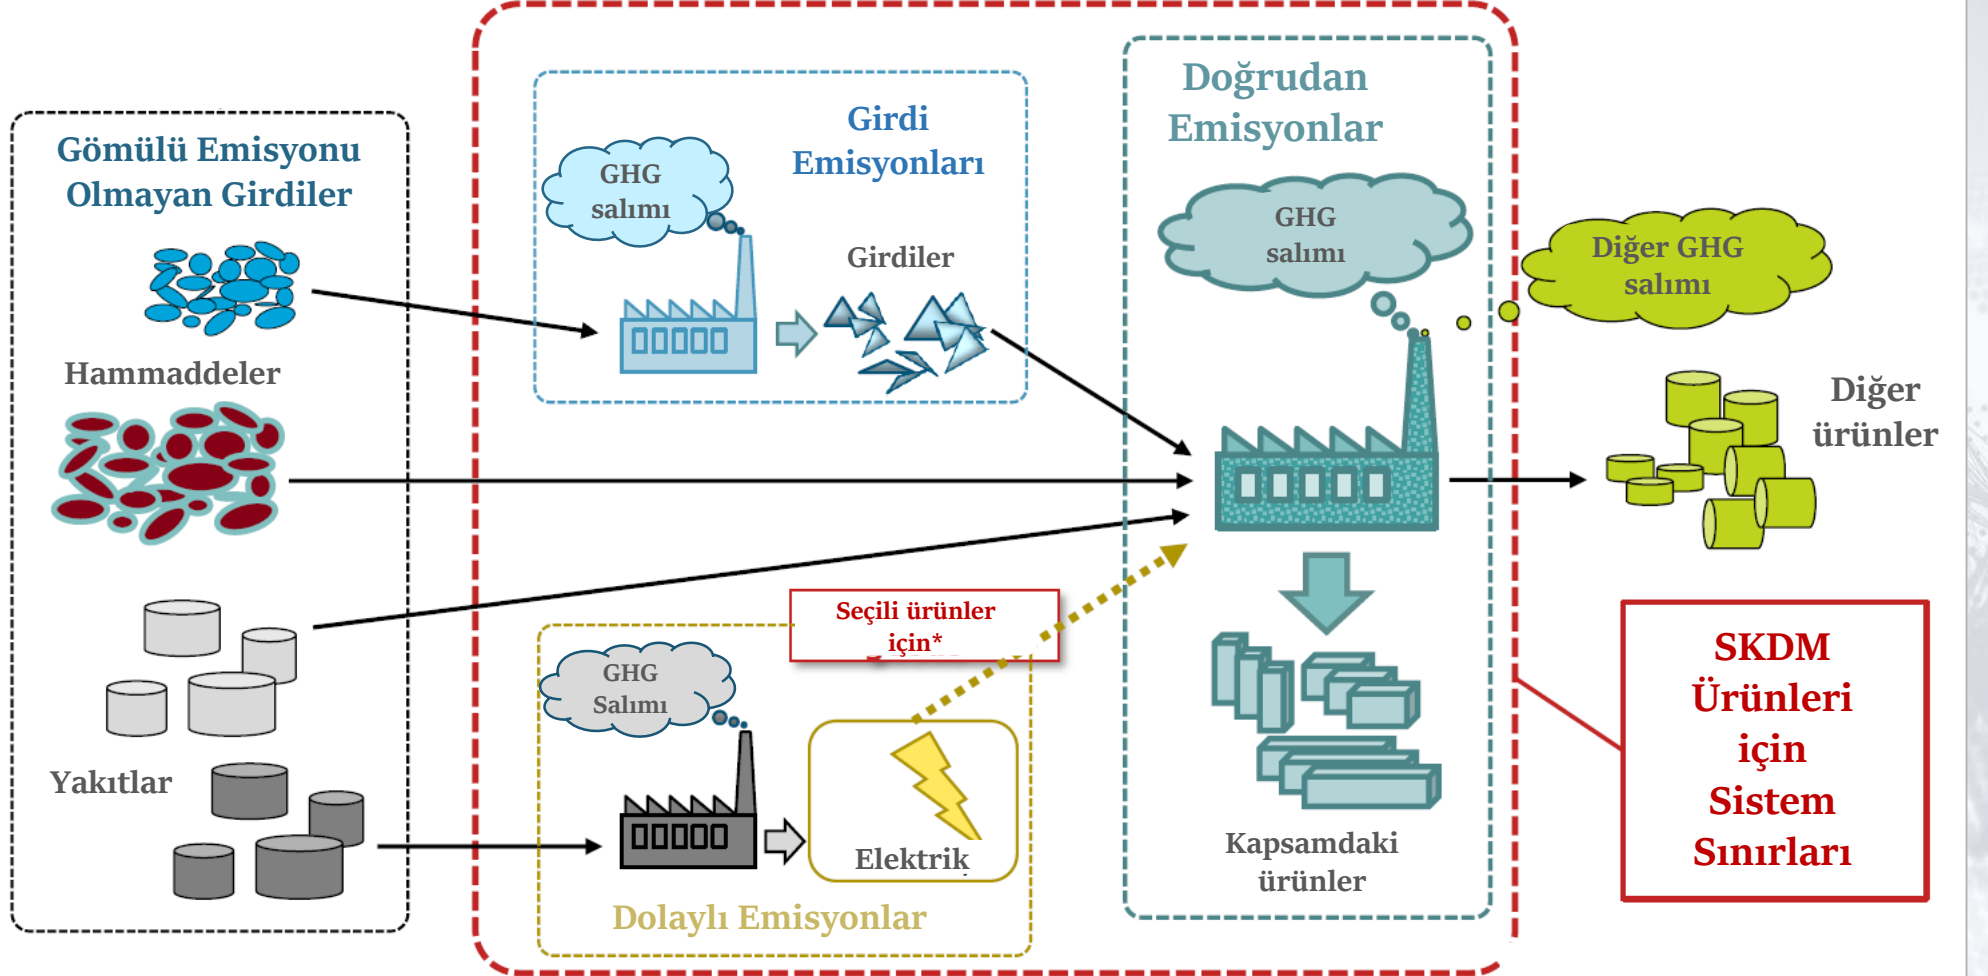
Gömülü Emisyonu Olmayan Girdiler

Hammaddeler

Yakıtlar

GHG salımı

Girdi Emisyonları

Girdiler

Seçili ürünler için*

GHG Salımı

Elektrik

Dolaylı Emisyonlar

Doğrudan Emisyonlar

GHG salımı

Kapsamdaki ürünler

Diğer GHG salımı

Diğer ürünler

SKDM Ürünleri için Sistem Sınırları